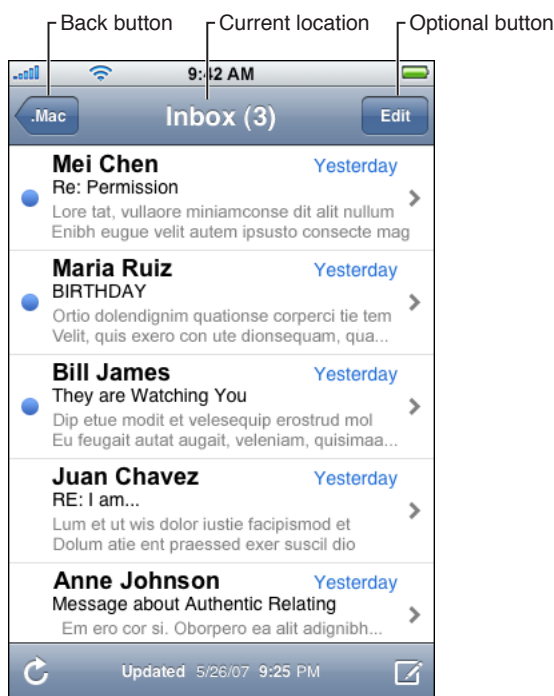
Back button
Current location
Optional button

9:42 AM

.Mac
Inbox (3)
Edit

Mei Chen
Yesterday
Re: Permission
Lore tat, vullaore miniamconse dit alit nullum Enibh eugue velit autem ipsusto consecte mag

Maria Ruiz
Yesterday
BIRTHDAY
Ortio dolendignim quationse corperci tie tem Velit, quis exero con ute dionsequam, qua...

Bill James
Yesterday
They are Watching You
Dip etue modit et velesequip erostrud mol Eu feugait autat augait, veleniam, quisimaa...

Juan Chavez
Yesterday
RE: I am...
Lum et ut wis dolor iustie facipismod et Dolum atie ent praessed exer suscil dio

Anne Johnson
Yesterday
Message about Authentic Relating
Em ero cor si. Oborpero ea alit adignibh...

Updated 5/26/07 9:25 PM